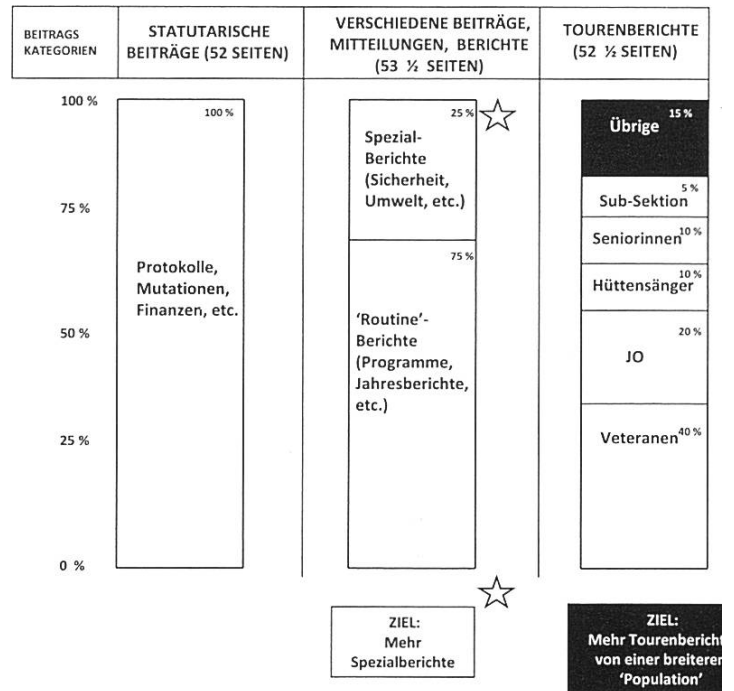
| BEITRAGS KATEGORIEN | STATUTARISCHE BEITRÄGE (52 SEITEN) | VERSCHIEDENE BEITRÄGE, MITTEILUNGEN, BERICHTE (53 ½ SEITEN) | TOURENBERICHTE (52 ½ SEITEN) |
|---|---|---|---|

100 %

75 %

50 %

25 %

0 %

100 %

Protokolle, Mutationen, Finanzen, etc.

25 %

Spezial-Berichte (Sicherheit, Umwelt, etc.)

75 %

'Routine'-Berichte (Programme, Jahresberichte, etc.)

Übrige 15 %

Sub-Sektion 5 %

Seniorinnen 10 %

Hüttensänger 10 %

20 %

JO

Veteranen 40 %

ZIEL: Mehr Spezialberichte

ZIEL: Mehr Tourenbericht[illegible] von einer breiteren 'Population'